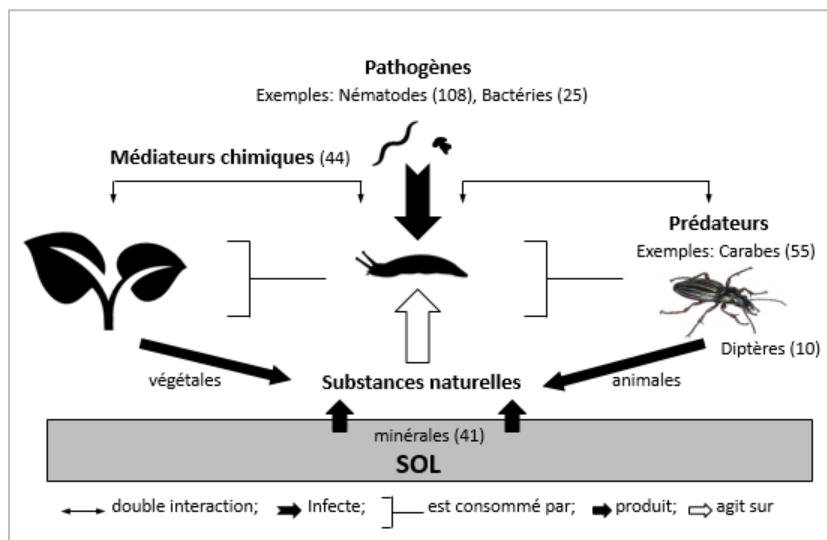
Pathogènes
Exemples: Nématodes (108), Bactéries (25)

Médiateurs chimiques (44)

Prédateurs
Exemples: Carabes (55)

Diptères (10)

végétales

Substances naturelles

animales

minérales (41)
SOL

double interaction; Infecte; est consommé par; produit; agit sur